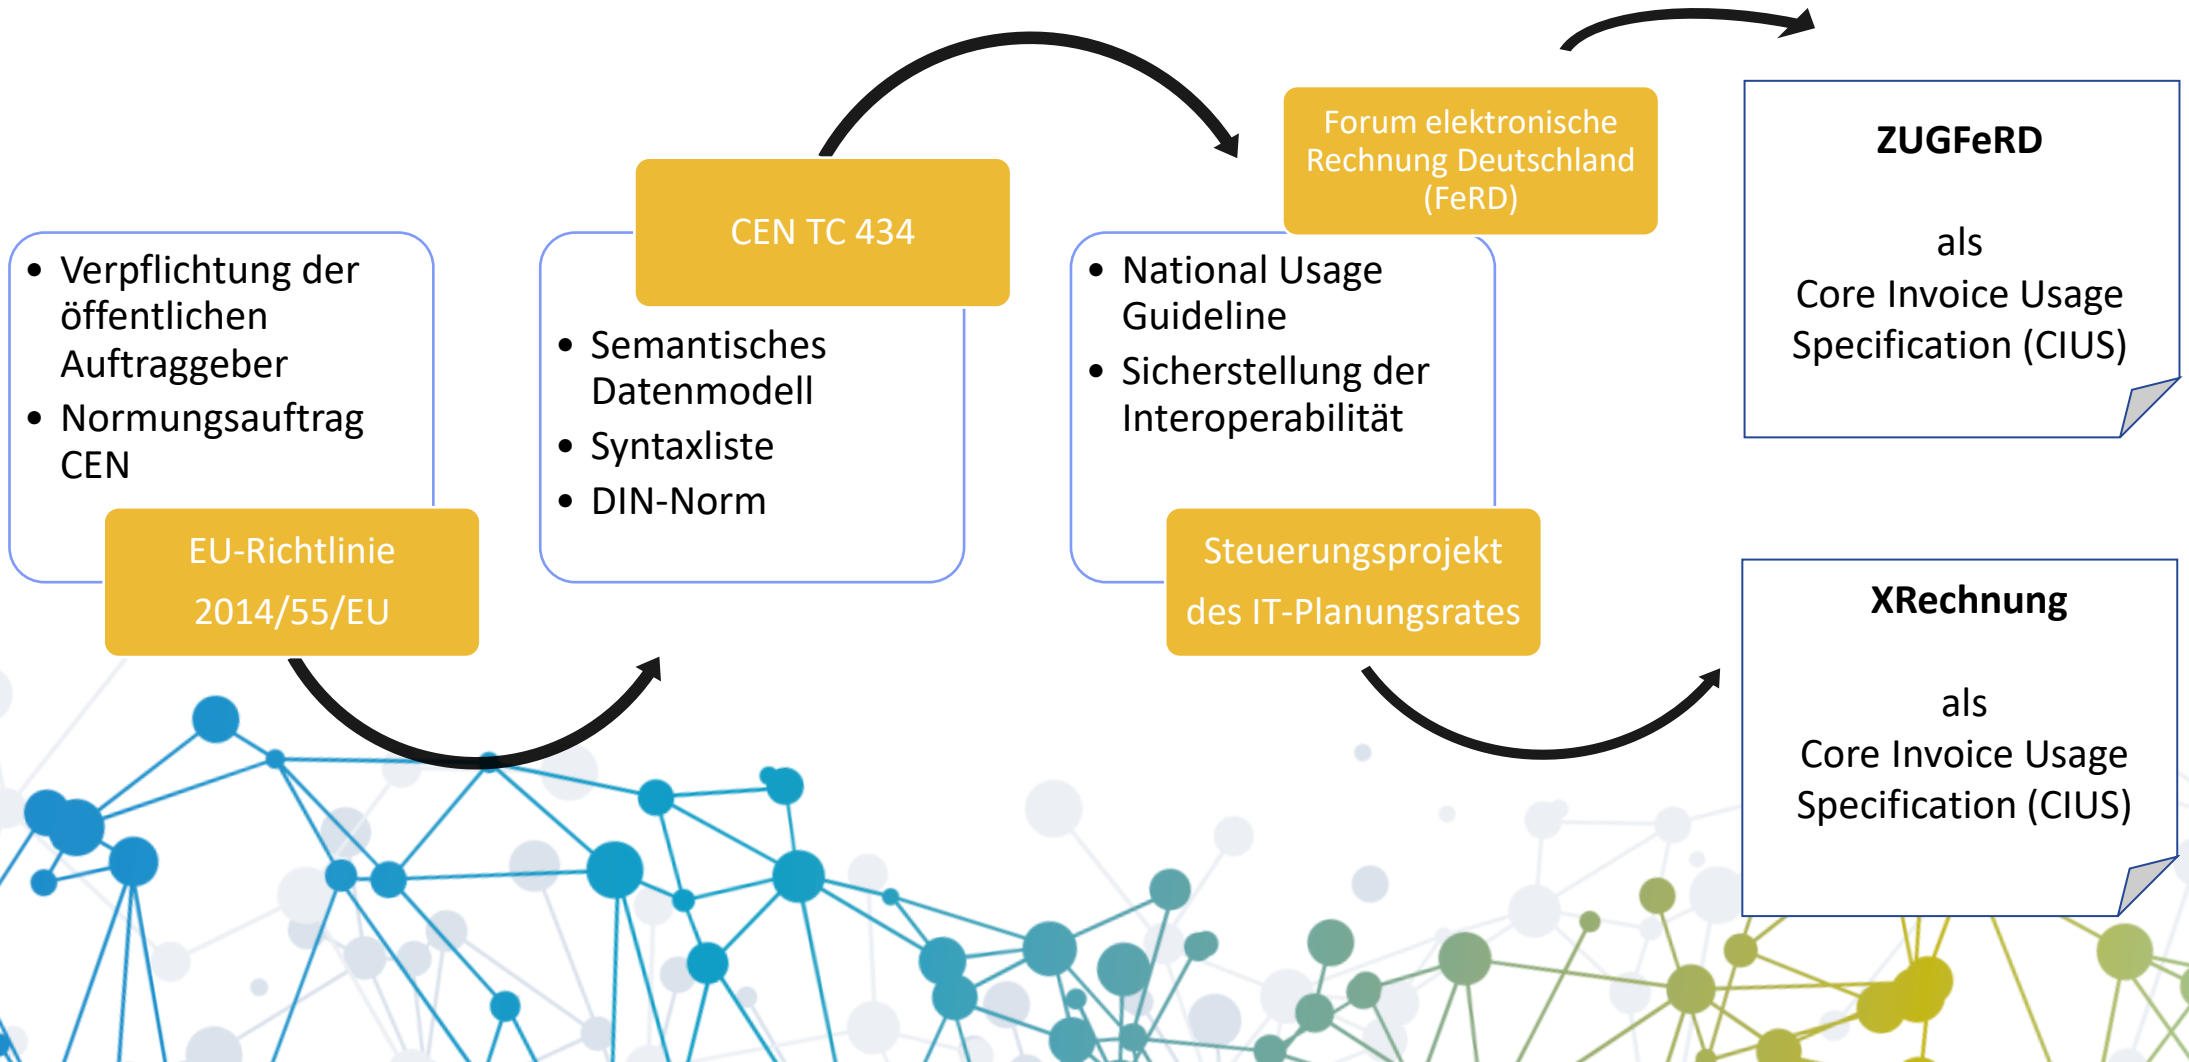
- Verpflichtung der öffentlichen Auftraggeber
- Normungsauftrag CEN

EU-Richtlinie 2014/55/EU

CEN TC 434

- Semantisches Datenmodell
- Syntaxliste
- DIN-Norm

Forum elektronische Rechnung Deutschland (FeRD)

- National Usage Guideline
- Sicherstellung der Interoperabilität

Steuerungsprojekt des IT-Planungsrates

ZUGFeRD

als
Core Invoice Usage Specification (CIUS)

XRechnung

als
Core Invoice Usage Specification (CIUS)